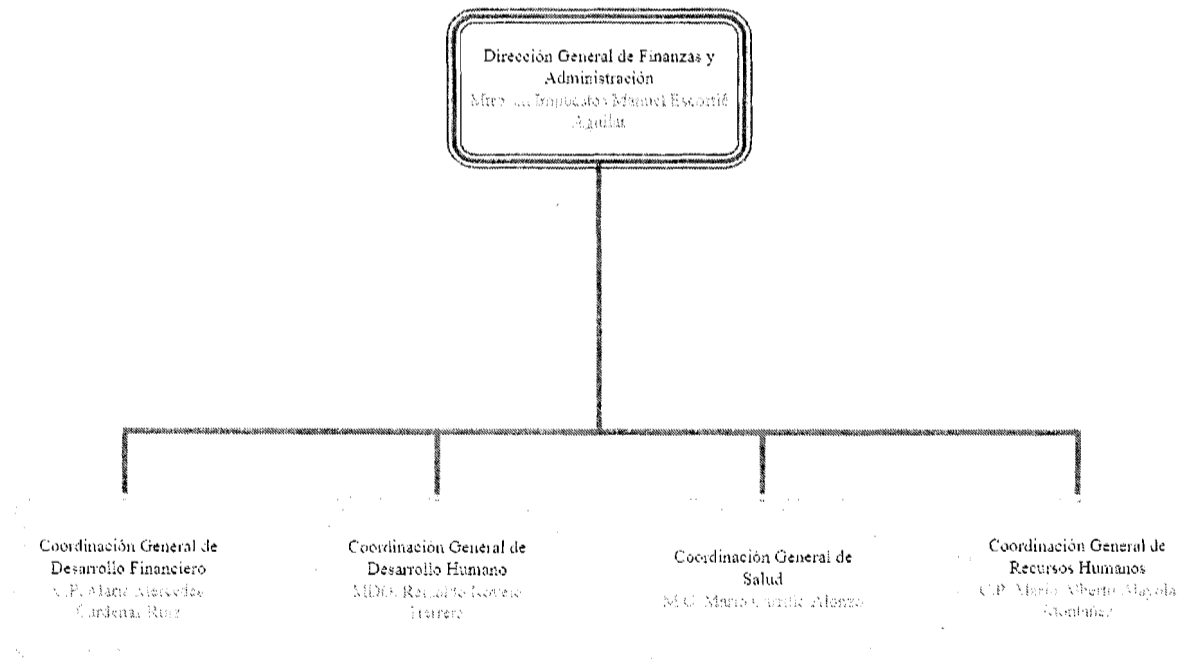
Dirección General de Finanzas y Administración
Mtro. en Impuestos Manuel Escortié Aguilar

Coordinación General de Desarrollo Financiero
C.P. María Mercedes Cárdenas Ruiz

Coordinacion General de Desarrollo Humano
MDO. Reinaldo Rovelo Herrera

Coordinación General de Salud
M.C. Mario Castillo Alonzo

Coordinación General de Recursos Humanos
C.P. Mario Alberto Mayola Montañez